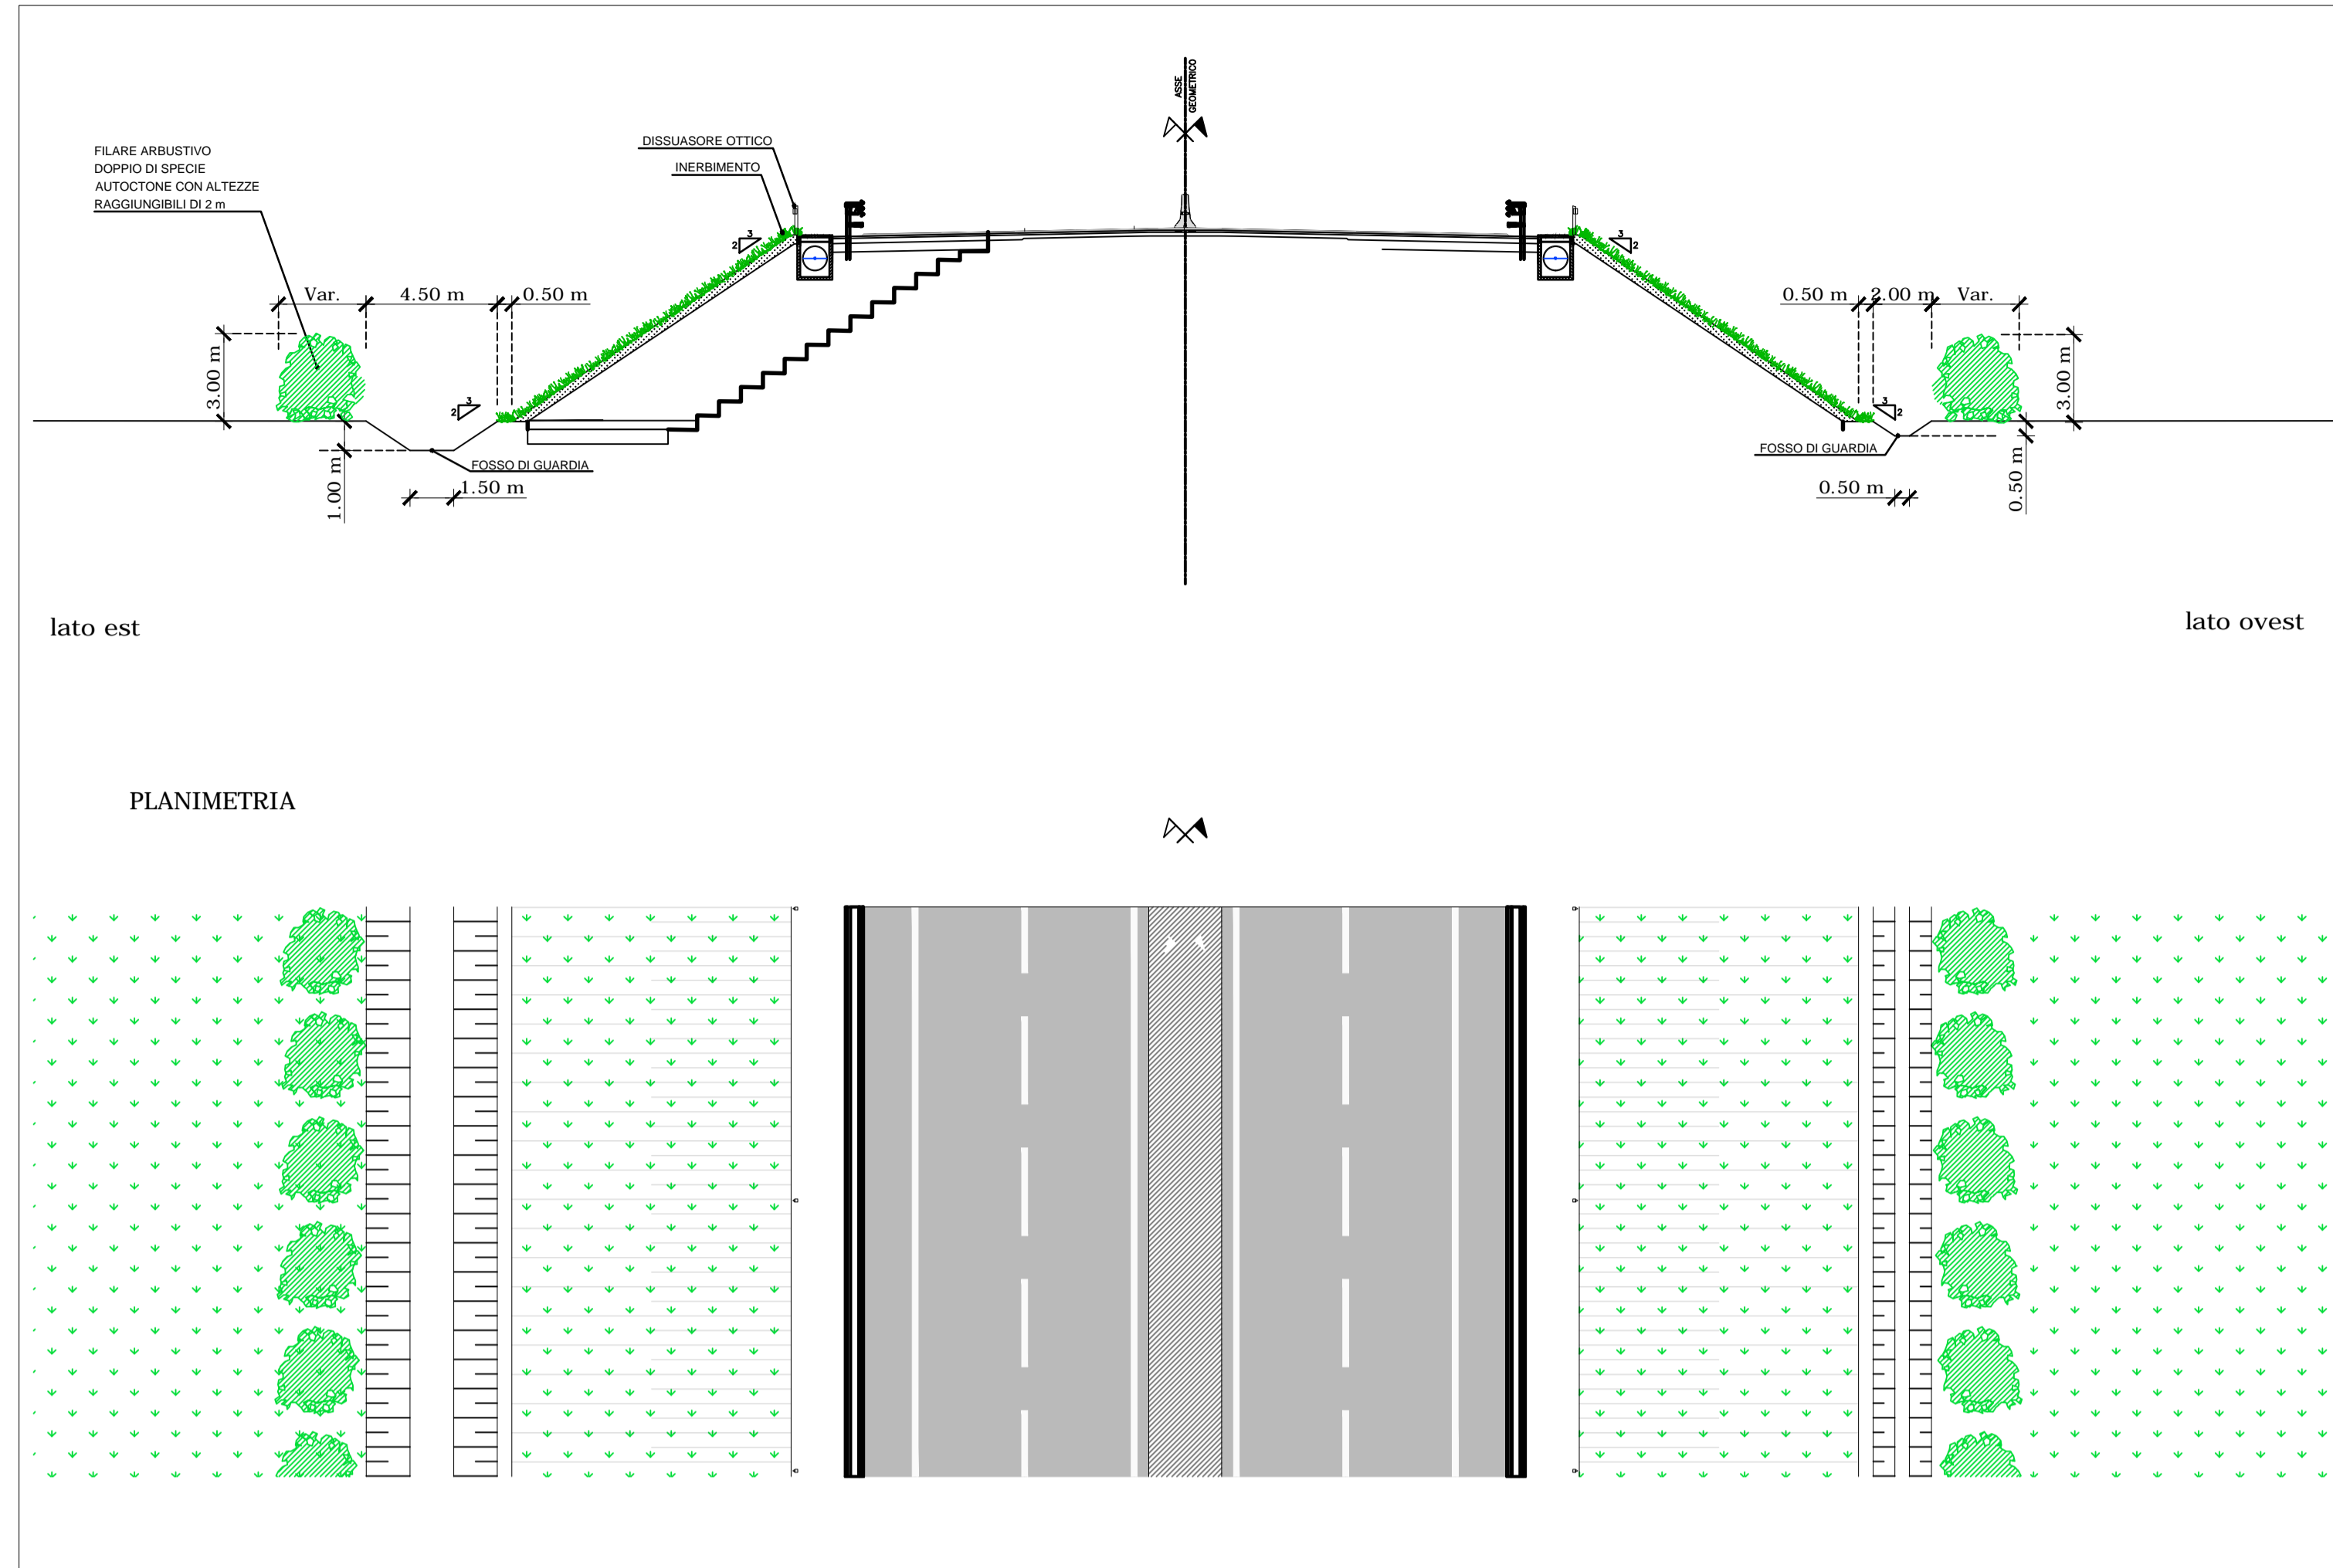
ASSE GEOMETRICO

FILARE ARBUSTIVO DOPPIO DI SPECIE AUTOCTONE CON ALTEZZE RAGGIUNGIBILI DI 2 m

DISSUASORE OTTICO

INERBIMENTO

Var. 4.50 m 0.50 m

3.00 m

2 3

FOSSO DI GUARDIA

1.00 m

1.50 m

3 2

3 2

0.50 m 2.00 m Var.

3.00 m

3 2

FOSSO DI GUARDIA

0.50 m

0.50 m

lato est

lato ovest

PLANIMETRIA